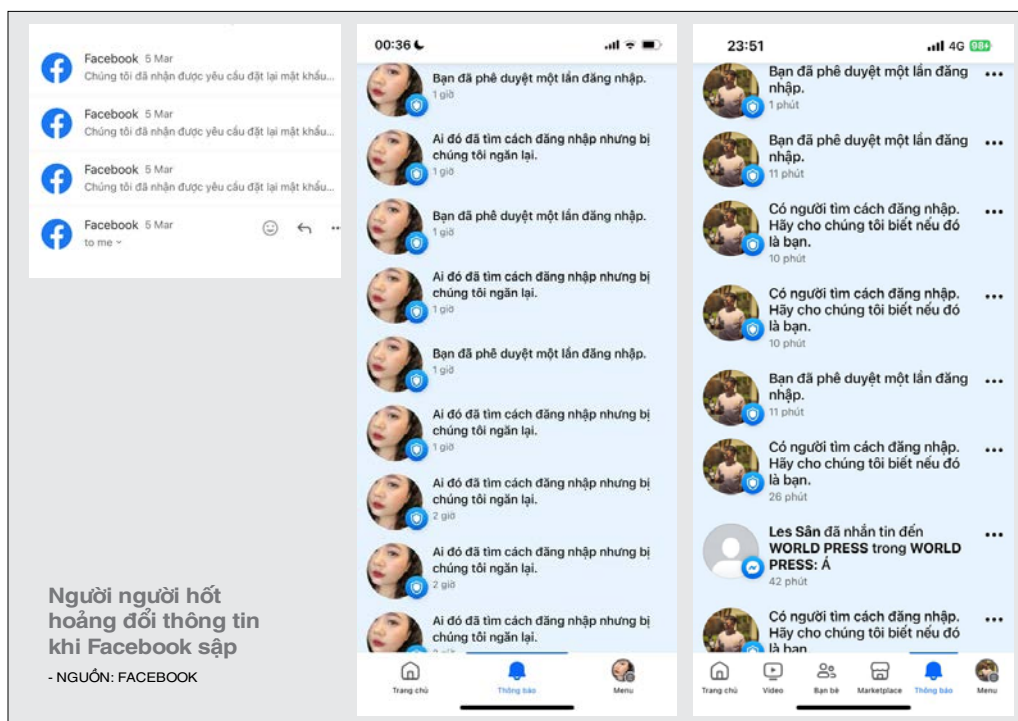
Facebook 5 Mar
Chúng tôi đã nhận được yêu cầu đặt lại mật khẩu...

Facebook 5 Mar
Chúng tôi đã nhận được yêu cầu đặt lại mật khẩu...

Facebook 5 Mar
Chúng tôi đã nhận được yêu cầu đặt lại mật khẩu...

Facebook 5 Mar
to me

Người người hốt hoảng đổi thông tin khi Facebook sập
- NGUỒN: FACEBOOK

00:36

Bạn đã phê duyệt một lần đăng nhập.
1 giờ

Ai đó đã tìm cách đăng nhập nhưng bị chúng tôi ngăn lại.
1 giờ

Bạn đã phê duyệt một lần đăng nhập.
1 giờ

Ai đó đã tìm cách đăng nhập nhưng bị chúng tôi ngăn lại.
1 giờ

Bạn đã phê duyệt một lần đăng nhập.
1 giờ

Ai đó đã tìm cách đăng nhập nhưng bị chúng tôi ngăn lại.
1 giờ

Ai đó đã tìm cách đăng nhập nhưng bị chúng tôi ngăn lại.
2 giờ

Ai đó đã tìm cách đăng nhập nhưng bị chúng tôi ngăn lại.
2 giờ

Ai đó đã tìm cách đăng nhập nhưng bị chúng tôi ngăn lại.
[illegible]

Trang chủ
Thông báo
Menu

23:51 4G 98+

Bạn đã phê duyệt một lần đăng nhập.
1 phút

Bạn đã phê duyệt một lần đăng nhập.
11 phút

Có người tìm cách đăng nhập. Hãy cho chúng tôi biết nếu đó là bạn.
10 phút

Có người tìm cách đăng nhập. Hãy cho chúng tôi biết nếu đó là bạn.
10 phút

Bạn đã phê duyệt một lần đăng nhập.
11 phút

Có người tìm cách đăng nhập. Hãy cho chúng tôi biết nếu đó là bạn.
26 phút

Les Sân đã nhắn tin đến WORLD PRESS trong WORLD PRESS: Á
42 phút

Có người tìm cách đăng nhập. Hãy cho chúng tôi biết nếu đó là bạn

Trang chủ
Video
Bạn bè
Marketplace
Thông báo
Menu